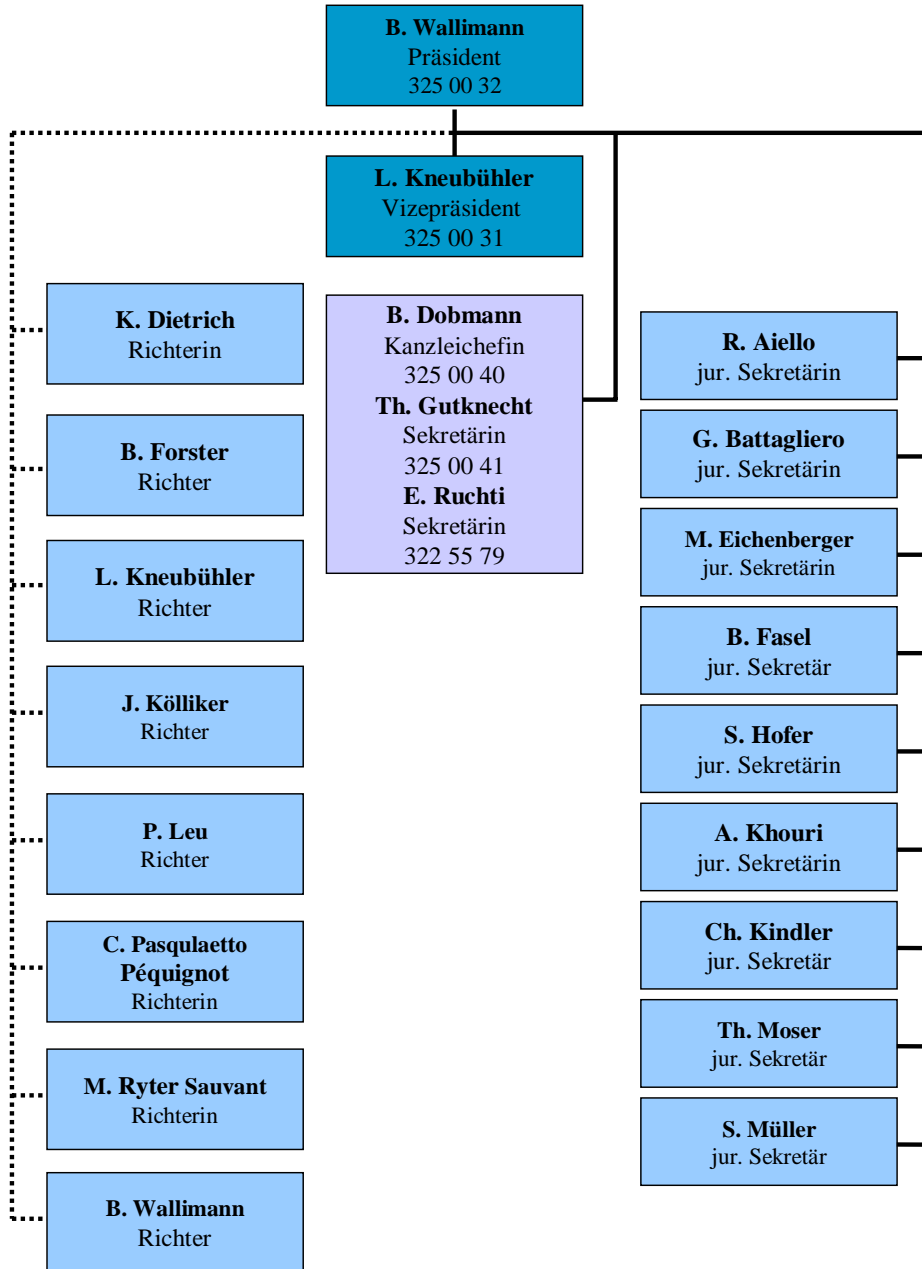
B. Wallimann
Präsident
325 00 32

L. Kneubühler
Vizepräsident
325 00 31

K. Dietrich
Richterin

B. Forster
Richter

L. Kneubühler
Richter

J. Kölliker
Richter

P. Leu
Richter

C. Pasqulaetto Péquignot
Richterin

M. Ryter Sauvant
Richterin

B. Wallimann
Richter

B. Dobmann
Kanzleichefin
325 00 40
Th. Gutknecht
Sekretärin
325 00 41
E. Ruchti
Sekretärin
322 55 79

R. Aiello
jur. Sekretärin

G. Battagliero
jur. Sekretärin

M. Eichenberger
jur. Sekretärin

B. Fasel
jur. Sekretär

S. Hofer
jur. Sekretärin

A. Khouri
jur. Sekretärin

Ch. Kindler
jur. Sekretär

Th. Moser
jur. Sekretär

S. Müller
jur. Sekretär